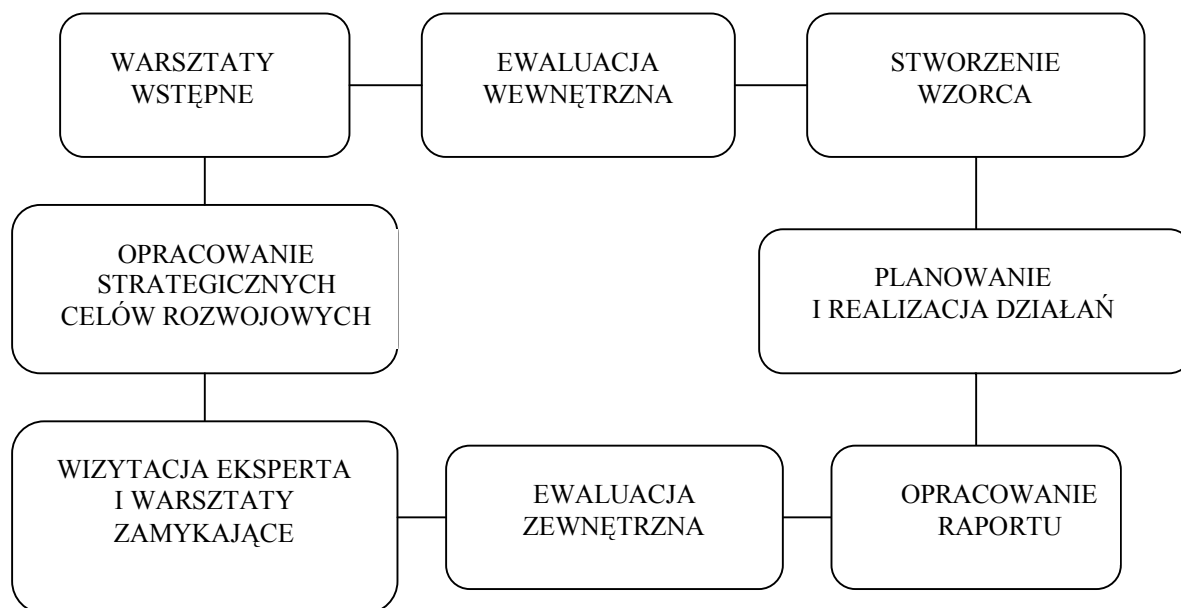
WARSZTATY WSTĘPNE

EWALUACJA WEWNĘTRZNA

STWORZENIE WZORCA

OPRACOWANIE STRATEGICZNYCH CELÓW ROZWOJOWYCH

PLANOWANIE I REALIZACJA DZIAŁAŃ

WIZYTACJA EKSPERTA I WARSZTATY ZAMYKAJĄCE

EWALUACJA ZEWNĘTRZNA

OPRACOWANIE RAPORTU